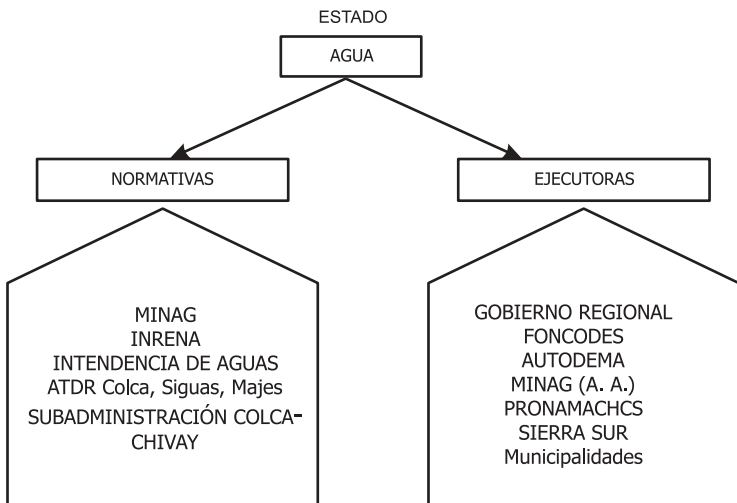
ESTADO

AGUA

NORMATIVAS

EJECUTORAS

MINAG
INRENA
INTENDENCIA DE AGUAS
ATDR Colca, Siguas, Majes
SUBADMINISTRACIÓN COLCA-CHIVAY

GOBIERNO REGIONAL
FONCODES
AUTODEMA
MINAG (A. A.)
PRONAMACHCS
SIERRA SUR
Municipalidades